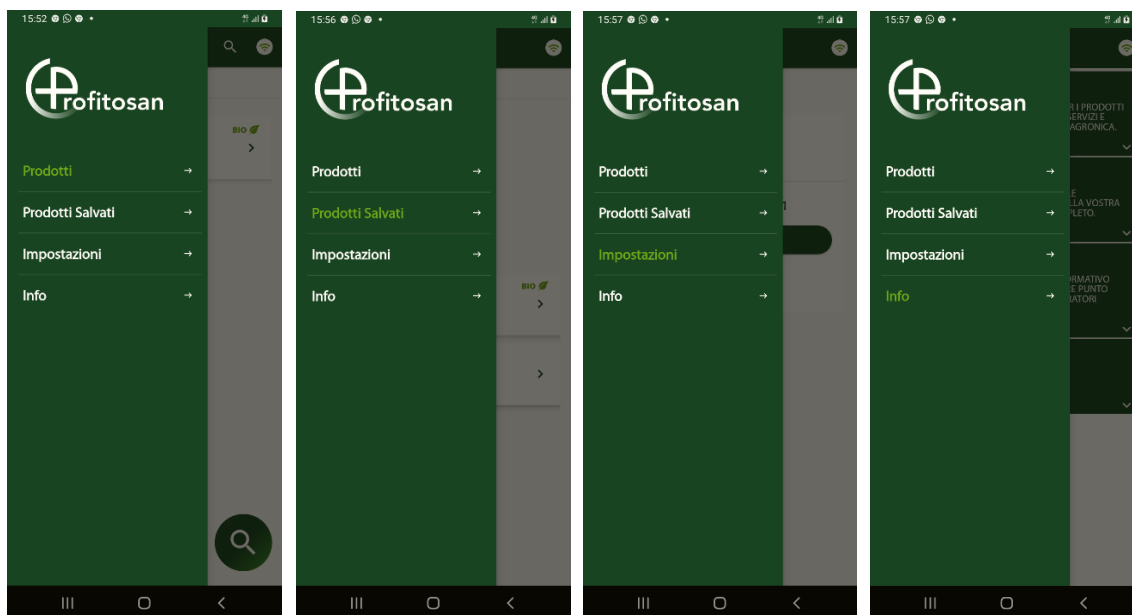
15:52

Profitosan

Prodotti →
Prodotti Salvati →
Impostazioni →
Info →

BIO

15:56

Profitosan

Prodotti →
Prodotti Salvati →
Impostazioni →
Info →

BIO

15:57

Profitosan

Prodotti →
Prodotti Salvati →
Impostazioni →
Info →

15:57

Profitosan

Prodotti →
Prodotti Salvati →
Impostazioni →
Info →

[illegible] I PRODOTTI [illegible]SERVIZI E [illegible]AGRONICA.

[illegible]E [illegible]LA VOSTRA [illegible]PLETO.

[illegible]ORMATIVO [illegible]E PUNTO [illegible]IATORI